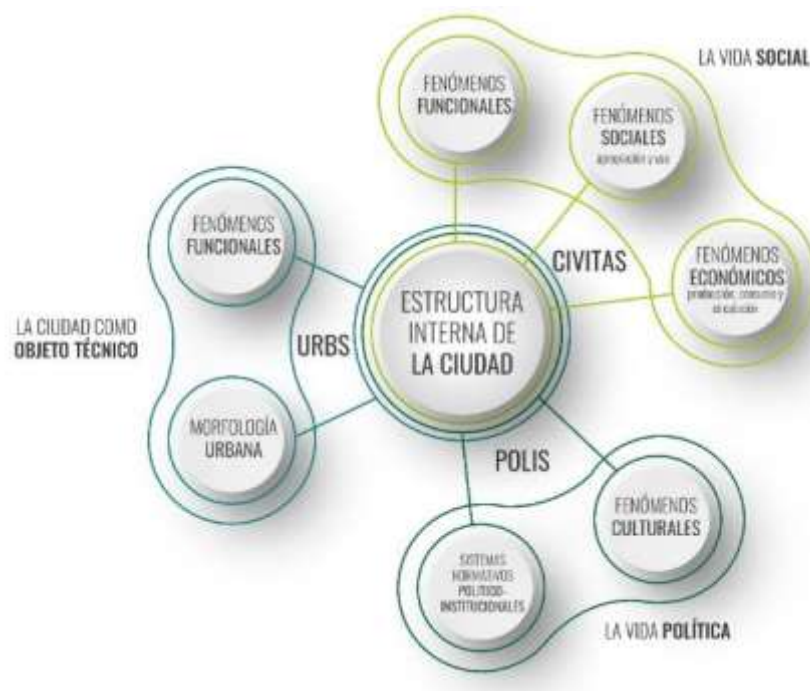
LA VIDA SOCIAL

FENÓMENOS FUNCIONALES

FENÓMENOS SOCIALES
apropiación y uso

FENÓMENOS FUNCIONALES

CIVITAS

FENÓMENOS ECONÓMICOS
producción, consumo y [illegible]

LA CIUDAD COMO OBJETO TÉCNICO

URBS

ESTRUCTURA INTERNA DE LA CIUDAD

MORFOLOGÍA URBANA

POLIS

FENÓMENOS CULTURALES

SISTEMAS NORMATIVOS POLÍTICO-INSTITUCIONALES

LA VIDA POLÍTICA